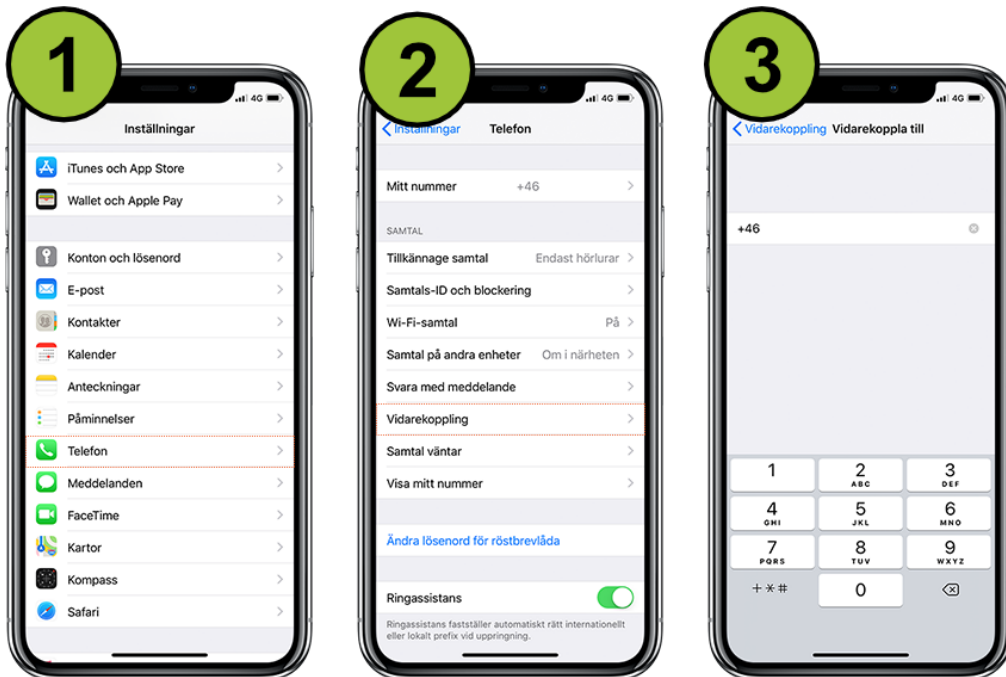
1

4G

Inställningar

iTunes och App Store

Wallet och Apple Pay

Konton och lösenord

E-post

Kontakter

Kalender

Anteckningar

Påminnelser

Telefon

Meddelanden

FaceTime

Kartor

Kompass

Safari

2

4G

Inställningar Telefon

Mitt nummer +46

SAMTAL

Tillkännage samtal Endast hörlurar

Samtals-ID och blockering

Wi-Fi-samtal På

Samtal på andra enheter Om i närheten

Svara med meddelande

Vidarekoppling

Samtal väntar

Visa mitt nummer

Ändra lösenord för röstbrevlåda

Ringassistans

Ringassistans fastställer automatiskt rätt internationellt eller lokalt prefix vid uppringning.

3

4G

Vidarekoppling Vidarekoppla till

+46

1

2 ABC

3 DEF

4 GHI

5 JKL

6 MNO

7 PQRS

8 TUV

9 WXYZ

+ * #

0